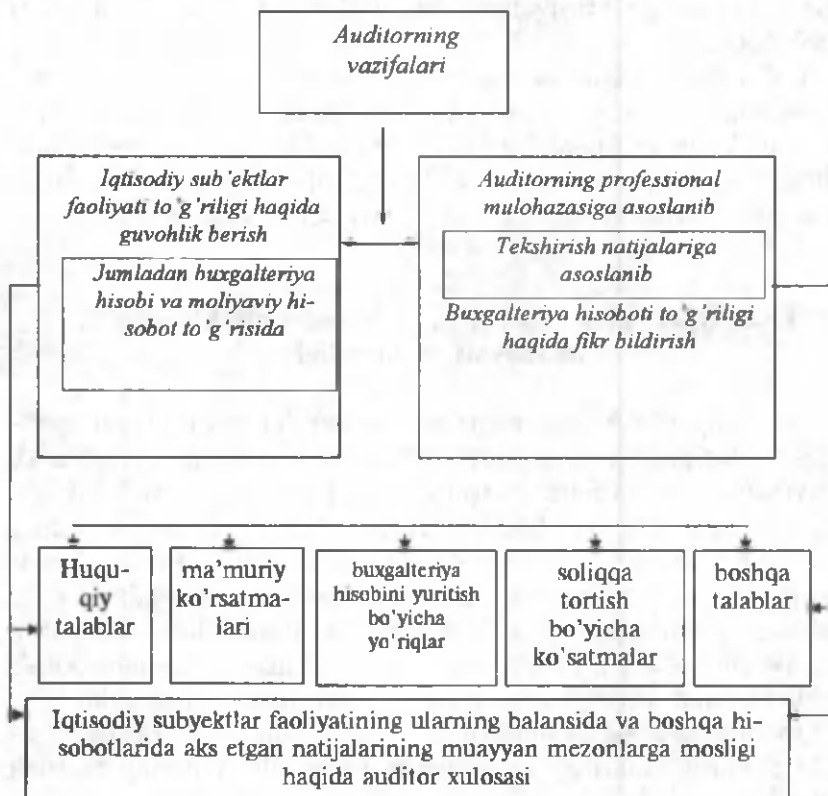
Auditorning vazifalari

Iqtisodiy sub'ektlar faoliyati to'g'riligi haqida guvohlik berish

Jumladan buxgalteriya hisobi va moliyaviy hisobot to'g'risida

Auditorning professional mulohazasiga asoslanib

Tekshirish natijalariga asoslanib

Buxgalteriya hisoboti to'g'riligi haqida fikr bildirish

Huquqiy talablar

ma'muriy ko'rsatmalari

buxgalteriya hisobini yuritish bo'yicha yo'riqlar

soliqqa tortish bo'yicha ko'satmalar

boshqa talablar

Iqtisodiy subyektlar faoliyatining ularning balansida va boshqa hisobotlarida aks etgan natijalarining muayyan mezonlarga mosligi haqida auditor xulosasi